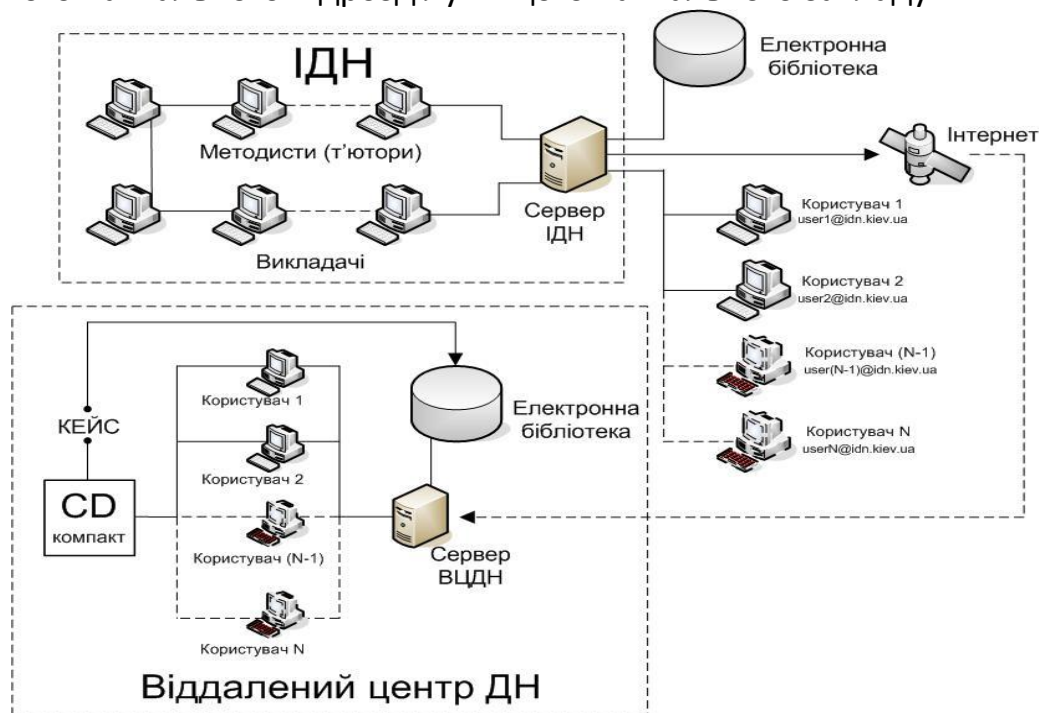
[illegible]

ІДН

Електронна бібліотека

Методисти (т'ютори)

Інтернет

Сервер ІДН

Викладачі

Користувач 1
user1@idn.kiev.ua

Користувач 2
user2@idn.kiev.ua

Користувач (N-1)
user(N-1)@idn.kiev.ua

Користувач N
userN@idn.kiev.ua

Користувач 1

КЕЙС

Електронна бібліотека

Користувач 2

CD
компакт

Користувач (N-1)

Сервер ВЦДН

Користувач N

Віддалений центр ДН